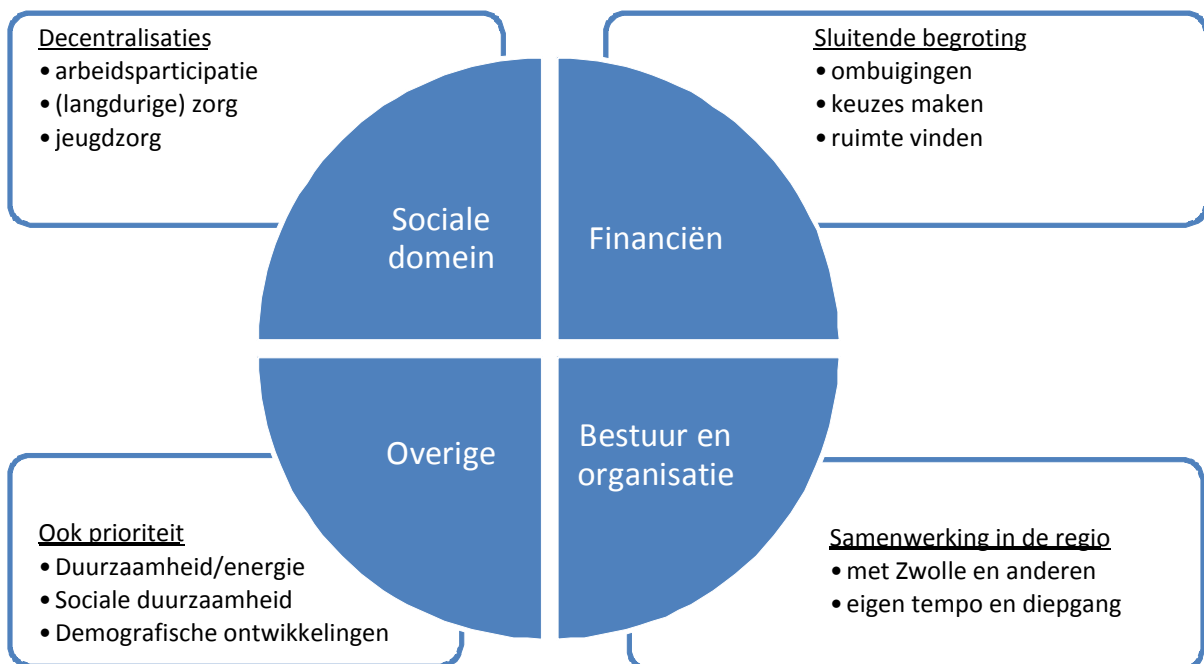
Decentralisaties
• arbeidsparticipatie
• (langdurige) zorg
• jeugdzorg

Sluitende begroting
• ombuigingen
• keuzes maken
• ruimte vinden

Sociale domein

Financiën

Overige

Bestuur en organisatie

Ook prioriteit
• Duurzaamheid/energie
• Sociale duurzaamheid
• Demografische ontwikkelingen

Samenwerking in de regio
• met Zwolle en anderen
• eigen tempo en diepgang